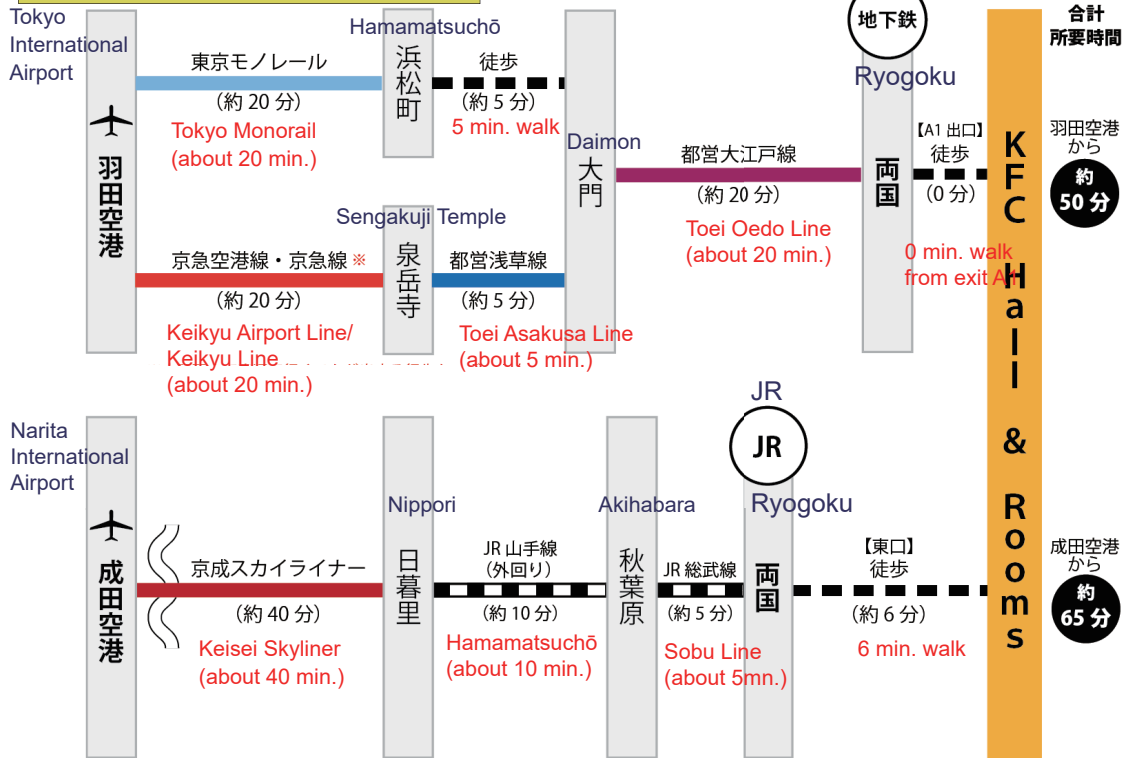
Tokyo International Airport

羽田空港

Hamamatsuchō

浜松町

東京モノレール
（約 20 分）
Tokyo Monorail
(about 20 min.)

徒歩
（約 5 分）
5 min. walk

Sengakuji Temple

泉岳寺

京急空港線・京急線 ※
（約 20 分）
Keikyu Airport Line/ Keikyu Line
(about 20 min.)

都営浅草線
（約 5 分）
Toei Asakusa Line
(about 5 min.)

Daimon

大門

都営大江戸線
（約 20 分）
Toei Oedo Line
(about 20 min.)

地下鉄

Ryogoku

両国

【A1 出口】
徒歩
（0 分）
0 min. walk from exit A1

KFC Hall & Rooms

合計
所要時間

羽田空港から
約 50 分

Narita International Airport

成田空港

京成スカイライナー
（約 40 分）
Keisei Skyliner
(about 40 min.)

Nippori

日暮里

JR 山手線
（外回り）
（約 10 分）
Hamamatsuchō
(about 10 min.)

Akihabara

秋葉原

JR 総武線
（約 5 分）
Sobu Line
(about 5mn.)

JR

JR

Ryogoku

両国

【東口】
徒歩
（約 6 分）
6 min. walk

成田空港から
約 65 分